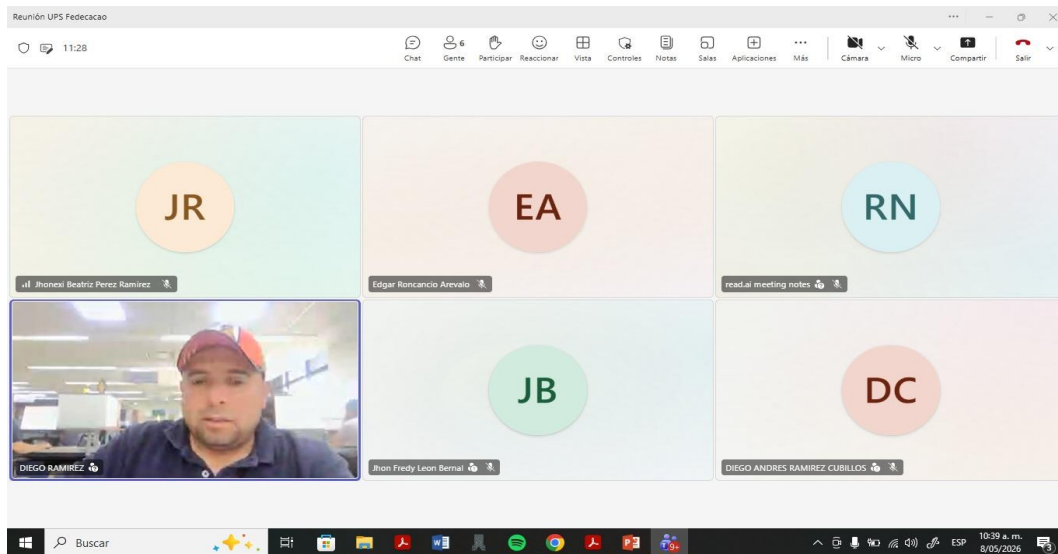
Reunión UPS Fedecacao

11:28

Chat
6
Gente
Participar
Reaccionar
Vista
Controles
Notas
Salas
Aplicaciones
Más
Cámara
Micro
Compartir
Salir

JR
Jhonexi Beatriz Perez Ramirez

EA
Edgar Roncancio Arevalo

RN
read.ai meeting notes

DIEGO RAMIREZ

JB
Jhon Fredy Leon Bernal

DC
DIEGO ANDRES RAMIREZ CUBILLOS

Buscar

ESP
10:39 a. m.
8/05/2026